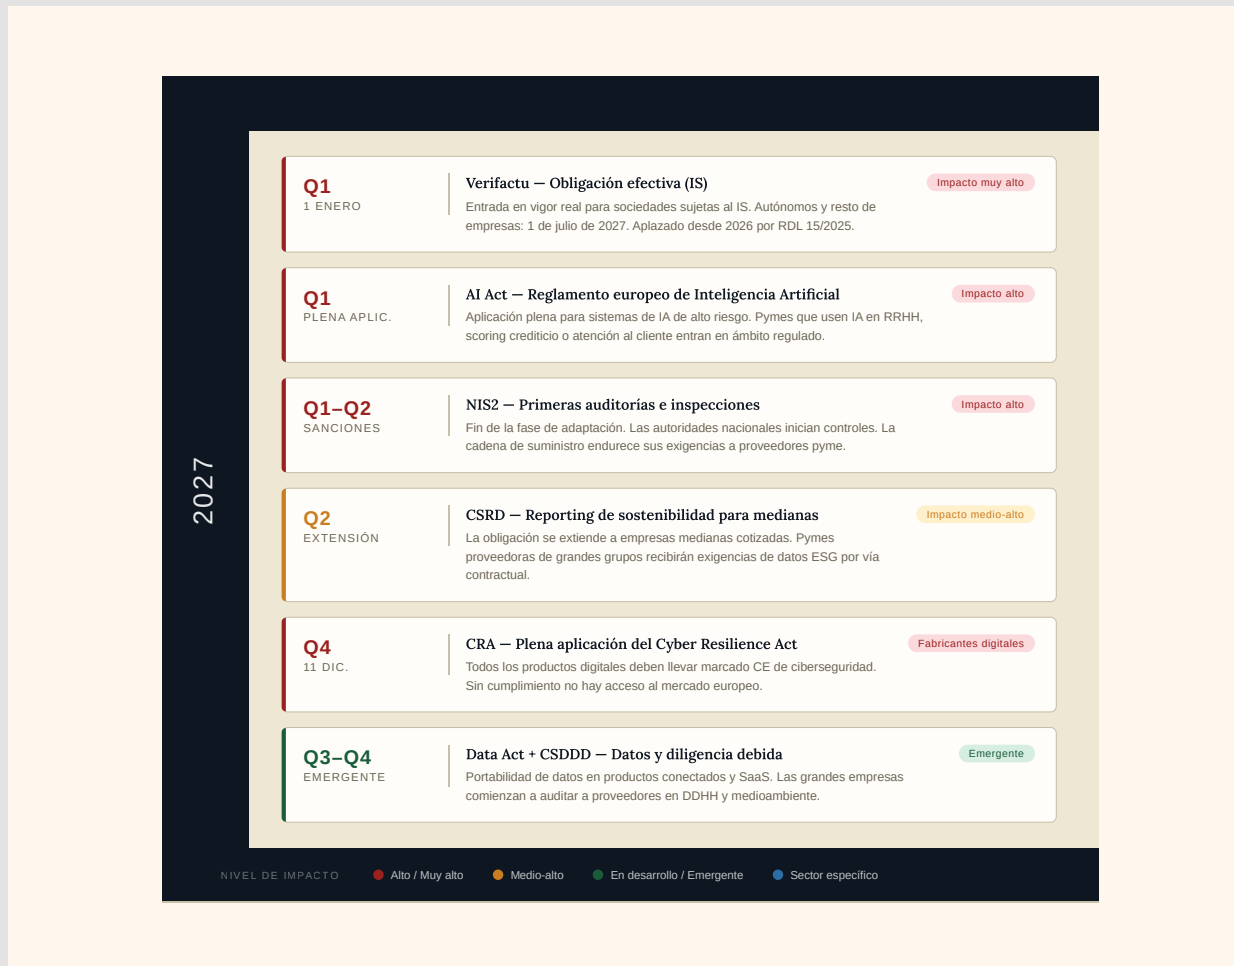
2027

Q1
1 ENERO

Verifactu — Obligación efectiva (IS)

Impacto muy alto

Entrada en vigor real para sociedades sujetas al IS. Autónomos y resto de empresas: 1 de julio de 2027. Aplazado desde 2026 por RDL 15/2025.

Q1
PLENA APLIC.

AI Act — Reglamento europeo de Inteligencia Artificial

Impacto alto

Aplicación plena para sistemas de IA de alto riesgo. Pymes que usen IA en RRHH, scoring crediticio o atención al cliente entran en ámbito regulado.

Q1–Q2
SANCIONES

NIS2 — Primeras auditorías e inspecciones

Impacto alto

Fin de la fase de adaptación. Las autoridades nacionales inician controles. La cadena de suministro endurece sus exigencias a proveedores pyme.

Q2
EXTENSIÓN

CSRD — Reporting de sostenibilidad para medianas

Impacto medio-alto

La obligación se extiende a empresas medianas cotizadas. Pymes proveedoras de grandes grupos recibirán exigencias de datos ESG por vía contractual.

Q4
11 DIC.

CRA — Plena aplicación del Cyber Resilience Act

Fabricantes digitales

Todos los productos digitales deben llevar marcado CE de ciberseguridad. Sin cumplimiento no hay acceso al mercado europeo.

Q3–Q4
EMERGENTE

Data Act + CSDDD — Datos y diligencia debida

Emergente

Portabilidad de datos en productos conectados y SaaS. Las grandes empresas comienzan a auditar a proveedores en DDHH y medioambiente.

NIVEL DE IMPACTO Alto / Muy alto Medio-alto En desarrollo / Emergente Sector específico